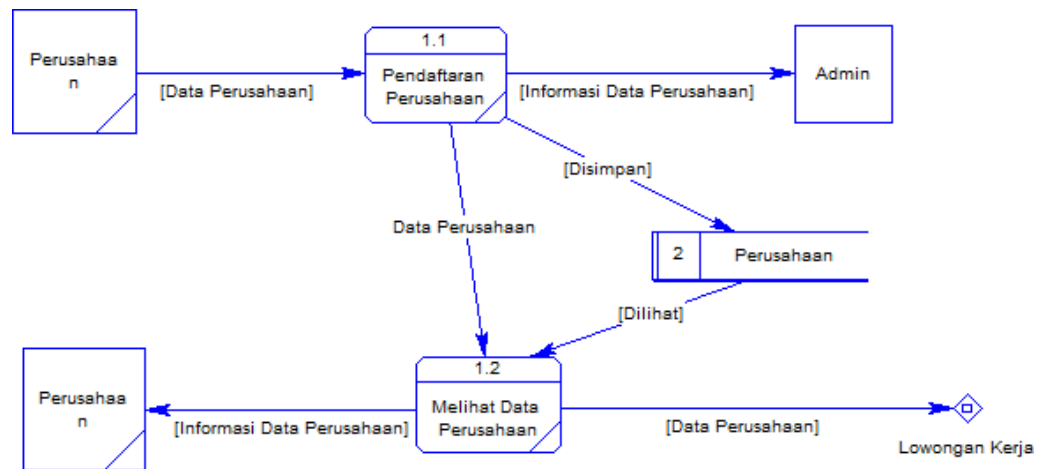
Perusahaan

[Data Perusahaan]

1.1

Pendaftaran Perusahaan

[Informasi Data Perusahaan]

Admin

[Disimpan]

Data Perusahaan

2

Perusahaan

[Dilihat]

Perusahaan

1.2

Melihat Data Perusahaan

[Informasi Data Perusahaan]

[Data Perusahaan]

Lowongan Kerja